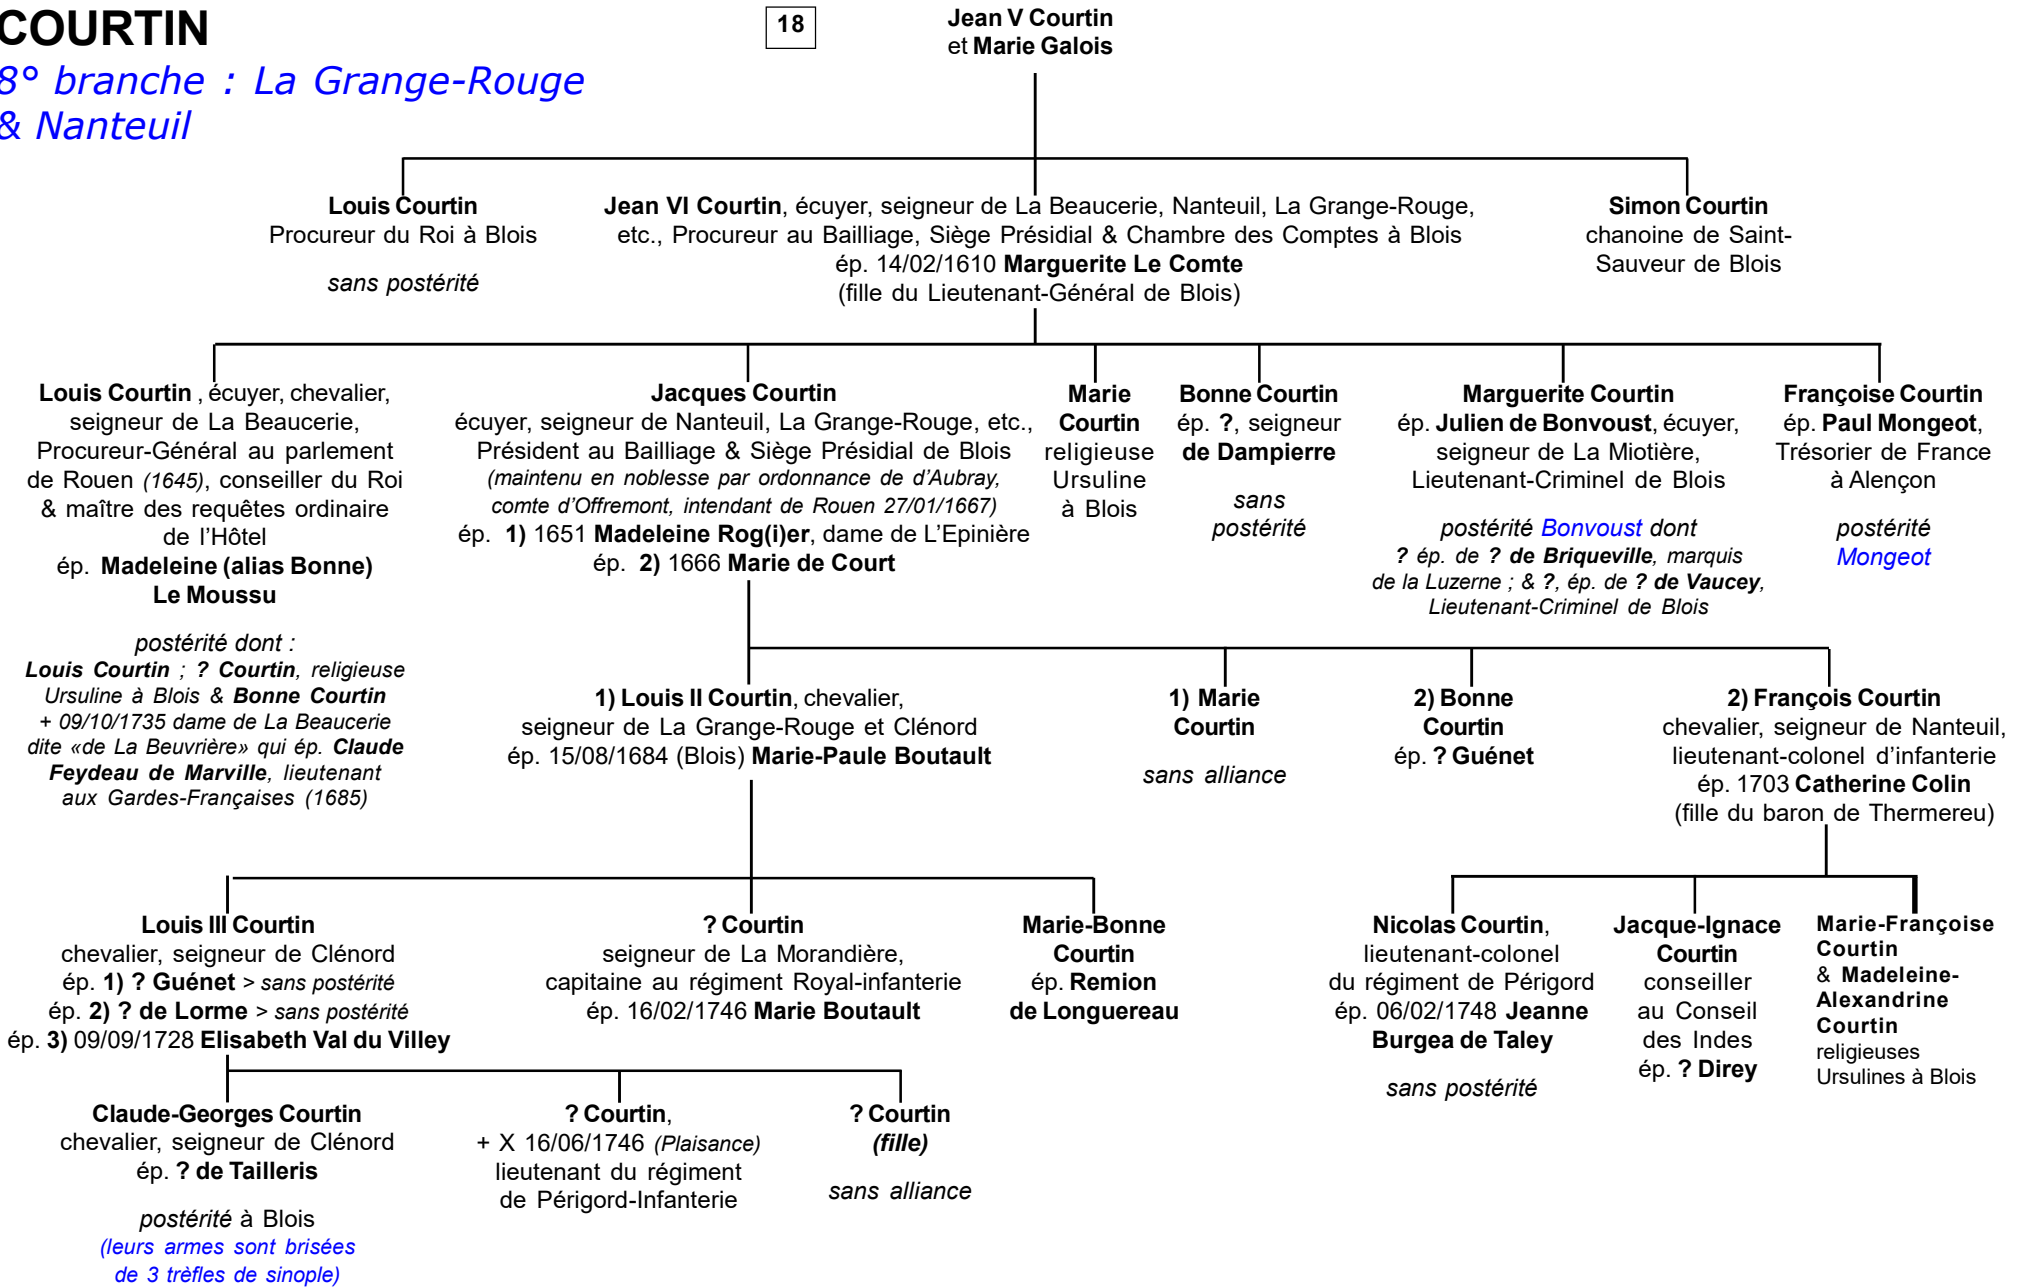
COURTIN
8° branche : La Grange-Rouge & Nanteuil

18

Jean V Courtin
et Marie Galois

Louis Courtin
Procureur du Roi à Blois

sans postérité

Jean VI Courtin, écuyer, seigneur de La Beaucerie, Nanteuil, La Grange-Rouge, etc., Procureur au Bailliage, Siège Présidial & Chambre des Comptes à Blois
ép. 14/02/1610 Marguerite Le Comte
(fille du Lieutenant-Général de Blois)

Simon Courtin
chanoine de Saint-Sauveur de Blois

Louis Courtin , écuyer, chevalier, seigneur de La Beaucerie, Procureur-Général au parlement de Rouen (1645), conseiller du Roi & maître des requêtes ordinaire de l'Hôtel
ép. Madeleine (alias Bonne) Le Moussu

postérité dont :
Louis Courtin ; ? Courtin, religieuse Ursuline à Blois & Bonne Courtin + 09/10/1735 dame de La Beaucerie dite «de La Beuvrière» qui ép. Claude Feydeau de Marville, lieutenant aux Gardes-Françaises (1685)

Jacques Courtin
écuyer, seigneur de Nanteuil, La Grange-Rouge, etc., Président au Bailliage & Siège Présidial de Blois
(maintenu en noblesse par ordonnance de d'Aubray, comte d'Offremont, intendant de Rouen 27/01/1667)
ép. 1) 1651 Madeleine Rog(i)er, dame de L'Epinière
ép. 2) 1666 Marie de Court

Marie Courtin
religieuse Ursuline à Blois

Bonne Courtin
ép. ?, seigneur de Dampierre

sans postérité

Marguerite Courtin
ép. Julien de Bonvoust, écuyer, seigneur de La Miotière, Lieutenant-Criminel de Blois

postérité Bonvoust dont
? ép. de ? de Briqueville, marquis de la Luzerne ; & ?, ép. de ? de Vaucey, Lieutenant-Criminel de Blois

Françoise Courtin
ép. Paul Mongeot, Trésorier de France à Alençon

postérité Mongeot

1) Louis II Courtin, chevalier, seigneur de La Grange-Rouge et Clénord
ép. 15/08/1684 (Blois) Marie-Paule Boutault

1) Marie Courtin

sans alliance

2) Bonne Courtin
ép. ? Guénet

2) François Courtin
chevalier, seigneur de Nanteuil, lieutenant-colonel d'infanterie
ép. 1703 Catherine Colin
(fille du baron de Thermereu)

Louis III Courtin
chevalier, seigneur de Clénord
ép. 1) ? Guénet > sans postérité
ép. 2) ? de Lorme > sans postérité
ép. 3) 09/09/1728 Elisabeth Val du Villey

? Courtin
seigneur de La Morandière, capitaine au régiment Royal-infanterie
ép. 16/02/1746 Marie Boutault

Marie-Bonne Courtin
ép. Remion de Longuereau

Nicolas Courtin, lieutenant-colonel du régiment de Périgord
ép. 06/02/1748 Jeanne Burgea de Taley

sans postérité

Jacque-Ignace Courtin
conseiller au Conseil des Indes
ép. ? Direy

Marie-Françoise Courtin & Madeleine-Alexandrine Courtin
religieuses Ursulines à Blois

Claude-Georges Courtin
chevalier, seigneur de Clénord
ép. ? de Tailleris

postérité à Blois
(leurs armes sont brisées de 3 trèfles de sinople)

? Courtin,
+ X 16/06/1746 (Plaisance)
lieutenant du régiment de Périgord-Infanterie

? Courtin
(fille)

sans alliance